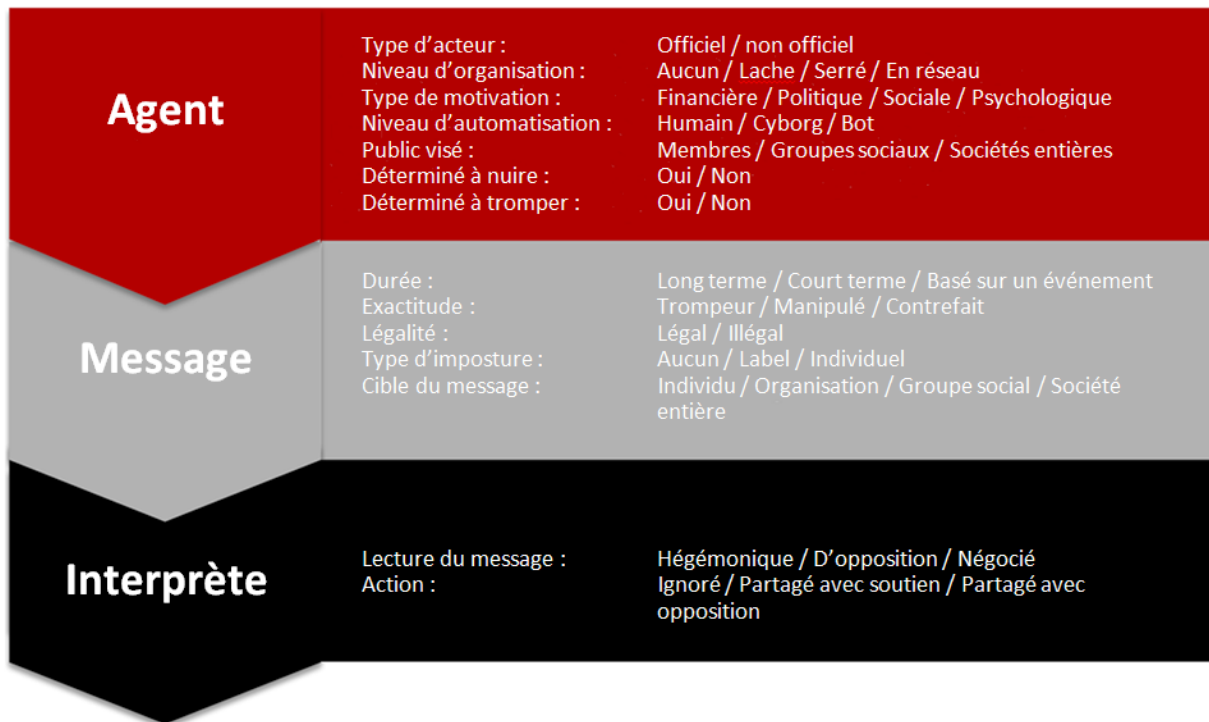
Agent

| | |
|---|---|
| Type d’acteur : | Officiel / non officiel |
| Niveau d’organisation : | Aucun / Lache / Serré / En réseau |
| Type de motivation : | Financière / Politique / Sociale / Psychologique |
| Niveau d’automatisation : | Humain / Cyborg / Bot |
| Public visé : | Membres / Groupes sociaux / Sociétés entières |
| Déterminé à nuire : | Oui / Non |
| Déterminé à tromper : | Oui / Non |

Message

| | |
|---|---|
| Durée : | Long terme / Court terme / Basé sur un événement |
| Exactitude : | Trompeur / Manipulé / Contrefait |
| Légalité : | Légal / Illégal |
| Type d’imposture : | Aucun / Label / Individuel |
| Cible du message : | Individu / Organisation / Groupe social / Société entière |

Interprète

| | |
|---|---|
| Lecture du message : | Hégémonique / D’opposition / Négocié |
| Action : | Ignoré / Partagé avec soutien / Partagé avec opposition |